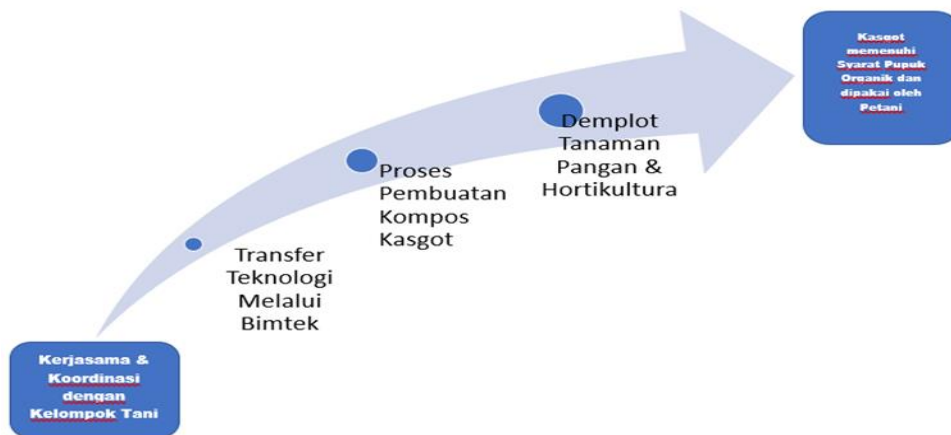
Kerjasama & Koordinasi dengan Kelompok Tani

Transfer Teknologi Melalui Bimtek

Proses Pembuatan Kompos Kasgot

Demplot Tanaman Pangan & Hortikultura

Kasgot memenuhi Syarat Pupuk Organik dan dipakai oleh Petani